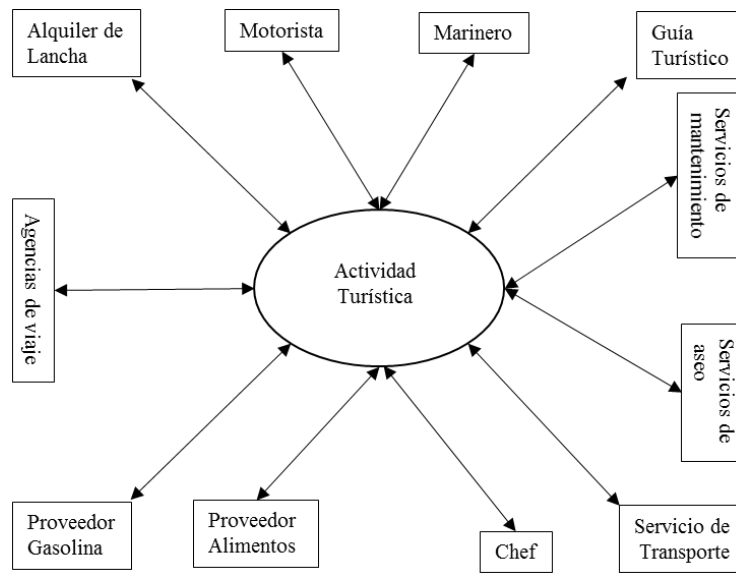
Alquiler de Lancha

Motorista

Marinero

Guía Turístico

Servicios de mantenimiento

Agencias de viaje

Actividad Turística

Servicios de aseo

Proveedor Gasolina

Proveedor Alimentos

Chef

Servicio de Transporte